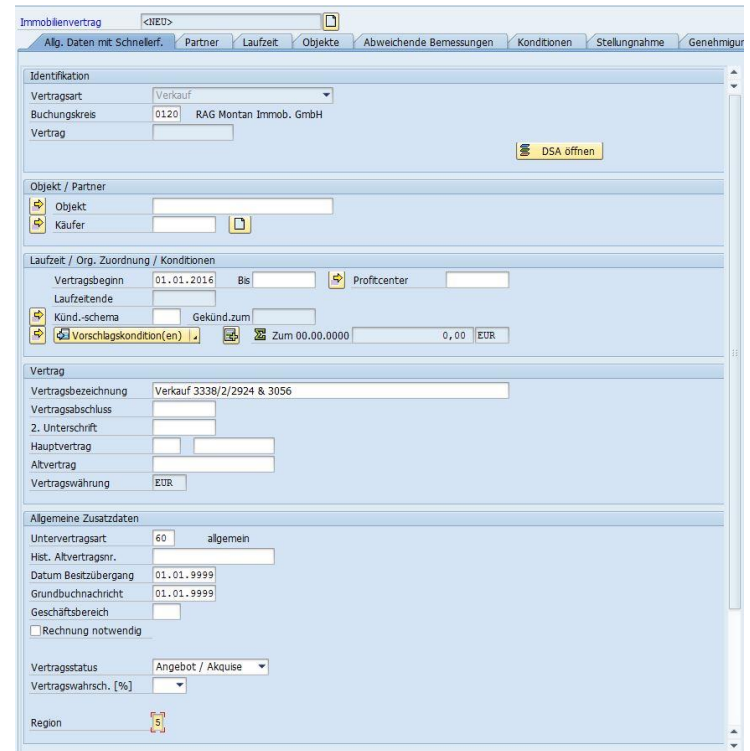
Immobilienvertrag <NEU>

Allg. Daten mit Schnellerf. | Partner | Laufzeit | Objekte | Abweichende Bemessungen | Konditionen | Stellungnahme | Genehmigun

Identifikation

Vertragsart Verkauf

Buchungskreis 0120 RAG Montan Immob. GmbH

Vertrag

DSA öffnen

Objekt / Partner

Objekt

Käufer

Laufzeit / Org. Zuordnung / Konditionen

Vertragsbeginn 01.01.2016 Bis

Profitcenter

Laufzeitende

Künd.-schema

Gekünd.zum

Vorschlagskondition(en)

Zum 00.00.0000 0,00 EUR

Vertrag

Vertragsbezeichnung Verkauf 3338/2/2924 & 3056

Vertragsabschluss

2. Unterschrift

Hauptvertrag

Altvertrag

Vertragswährung EUR

Allgemeine Zusatzdaten

Untervertragsart 60 allgemein

Hist. Altvertragsnr.

Datum Besitzübergang 01.01.9999

Grundbuchnachricht 01.01.9999

Geschäftsbereich

Rechnung notwendig

Vertragsstatus Angebot / Akquise

Vertragswahrsch. [%]

Region 5